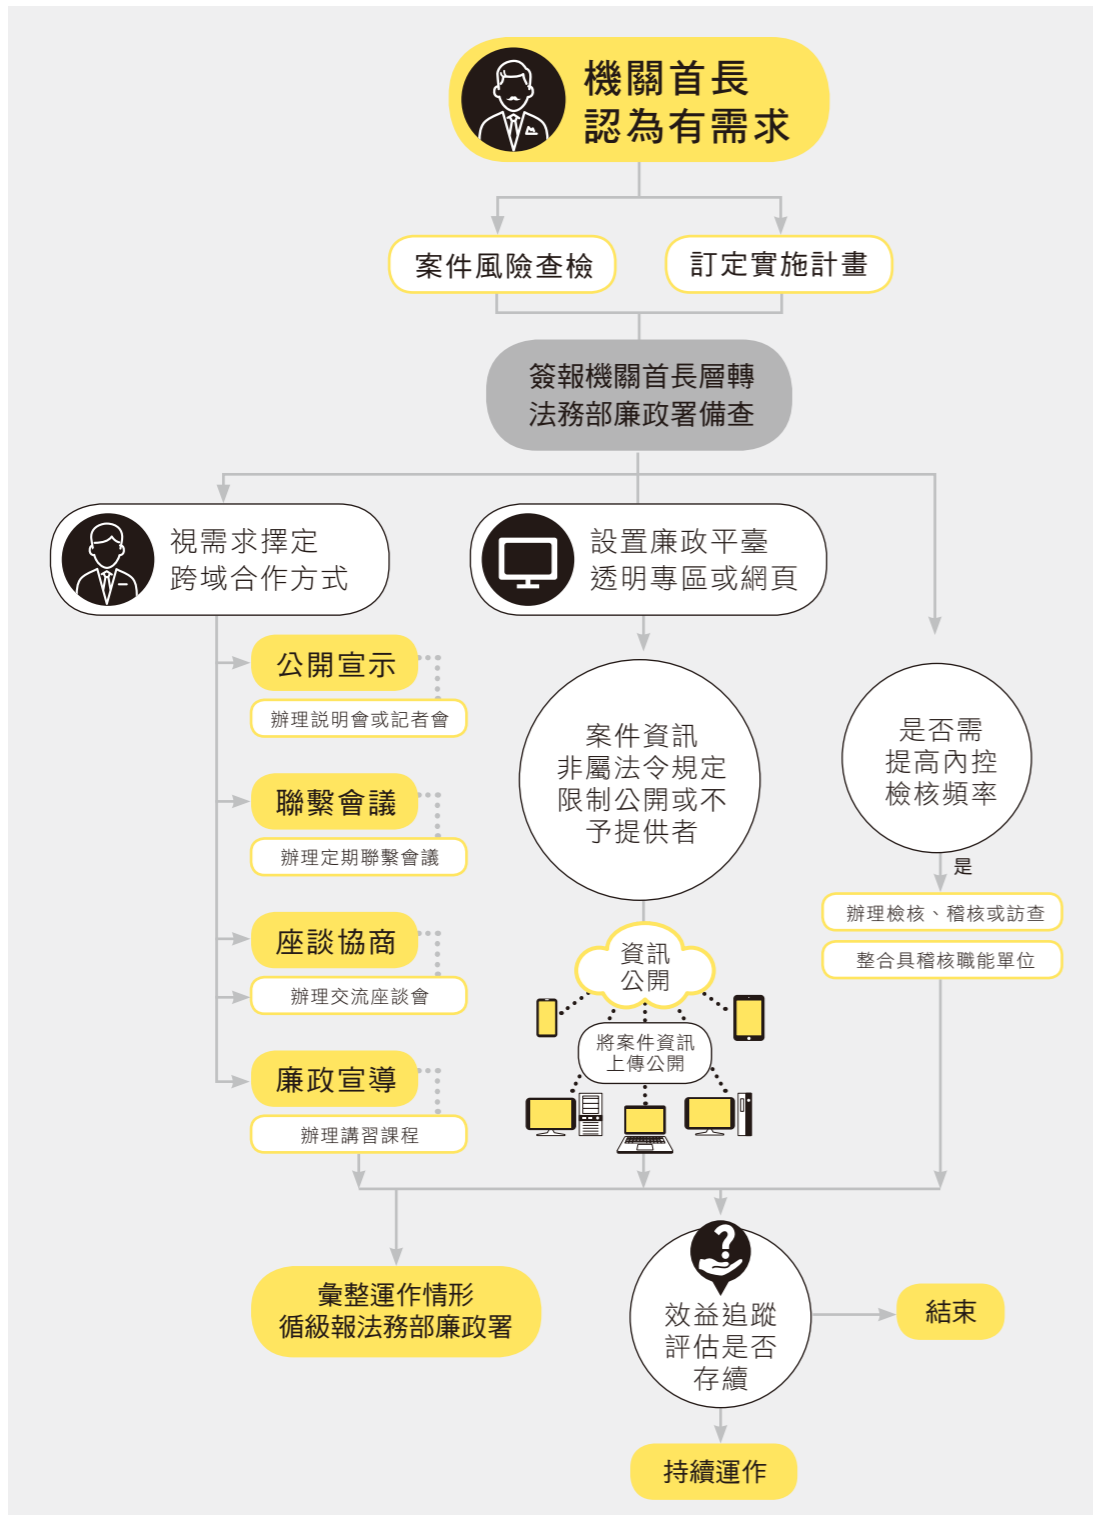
機關首長
認為有需求

案件風險查檢

訂定實施計畫

簽報機關首長層轉
法務部廉政署備查

視需求擇定
跨域合作方式

設置廉政平臺
透明專區或網頁

公開宣示

辦理說明會或記者會

聯繫會議

辦理定期聯繫會議

座談協商

辦理交流座談會

廉政宣導

辦理講習課程

案件資訊
非屬法令規定
限制公開或不
予提供者

資訊
公開

將案件資訊
上傳公開

是否需
提高內控
檢核頻率

是

辦理檢核、稽核或訪查

整合具稽核職能單位

彙整運作情形
循級報法務部廉政署

效益追蹤
評估是否
存續

結束

持續運作